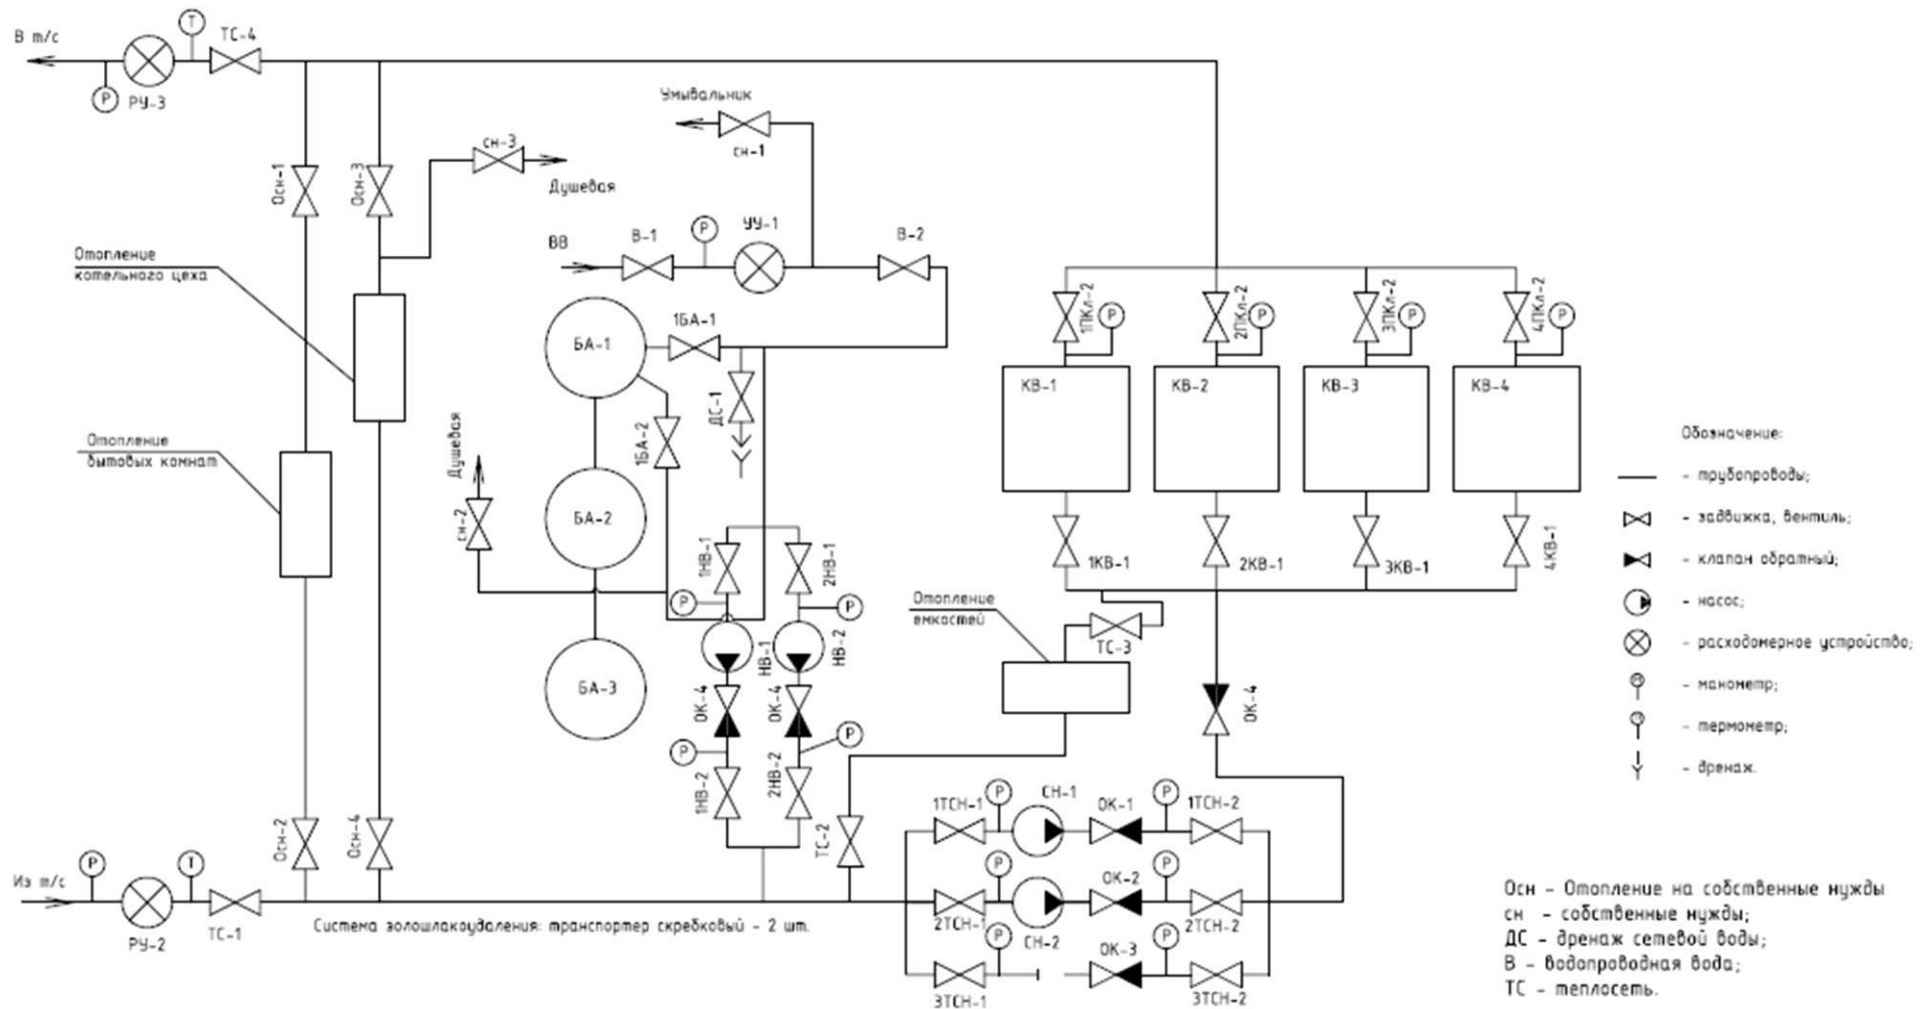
В т/с
T
ТС-4
P
РУ-3
Умывальник
сн-1
Осн-1
Осн-3
сн-3
Душевая
Отопление котельного цеха
ВВ
В-1
P
УУ-1
В-2
БА-1
1БА-1
ДС-1
1БА-2
1ПКл-2
P
2ПКл-2
P
3ПКл-2
P
4ПКл-2
P
КВ-1
КВ-2
КВ-3
КВ-4
Отопление бытовых комнат
Душевая
сн-2
БА-2
1НВ-1
2НВ-1
P
P
1КВ-1
2КВ-1
3КВ-1
4КВ-1
Обозначение:
- трубопроводы;
- задвижка, вентиль;
- клапан обратный;
- насос;
- расходомерное устройство;
- манометр;
- термометр;
- дренаж.
Отопление емкостей
ТС-3
НВ-1
НВ-2
БА-3
ОК-4
ОК-4
ОК-4
P
P
1НВ-2
2НВ-2
ТС-2
Осн-2
Осн-4
1ТСН-1
P
СН-1
ОК-1
P
1ТСН-2
P
P
2ТСН-1
ОК-2
2ТСН-2
P
P
СН-2
ОК-3
3ТСН-1
3ТСН-2
Из т/с
P
T
РУ-2
ТС-1
Система золошлакоудаления: транспортер скребковый - 2 шт.
Осн - Отопление на собственные нужды
сн - собственные нужды;
ДС - дренаж сетевой воды;
В - водопроводная вода;
ТС - теплосеть.